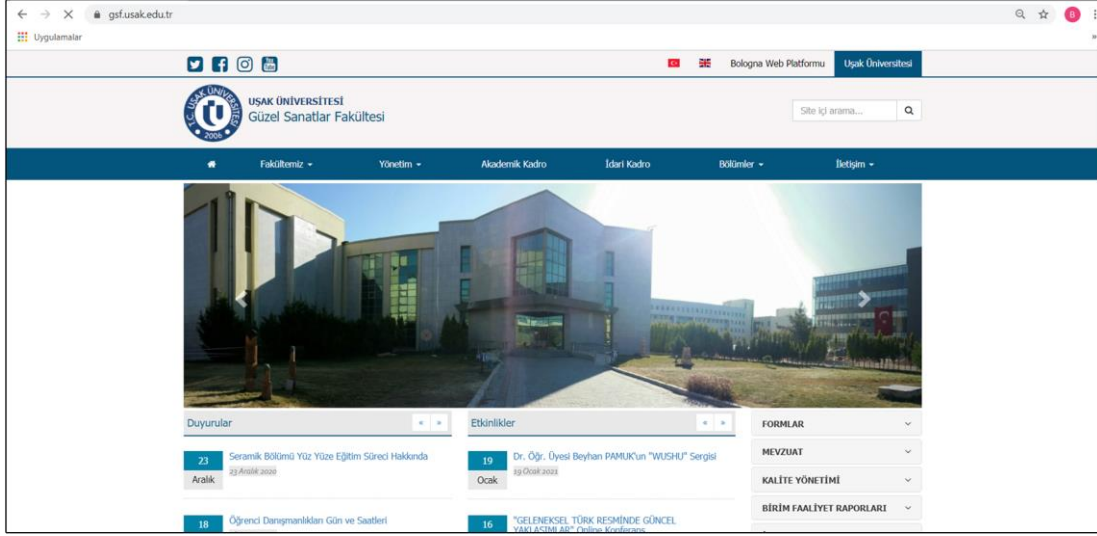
gsf.usak.edu.tr

Uygulamalar

Bologna Web Platformu
Uşak Üniversitesi

T.C. UŞAK ÜNİVERSİTESİ 2006

UŞAK ÜNİVERSİTESİ
Güzel Sanatlar Fakültesi

Site içi arama...

Fakültemiz
Yönetim
Akademik Kadro
İdari Kadro
Bölümler
İletişim

Duyurular
« »

23
Aralık
Seramik Bölümü Yüz Yüze Eğitim Süreci Hakkında
23 Aralık 2020

18
Öğrenci Danışmanlıkları Gün ve Saatleri

Etkinlikler
« »

19
Ocak
Dr. Öğr. Üyesi Beyhan PAMUK'un "WUSHU" Sergisi
19 Ocak 2021

16
"GELENEKSEL TÜRK RESMİNDE GÜNCEL YAKLAŞIMLAR" Online Konferans

FORMLAR
MEVZUAT
KALİTE YÖNETİMİ
BİRİM FAALİYET RAPORLARI